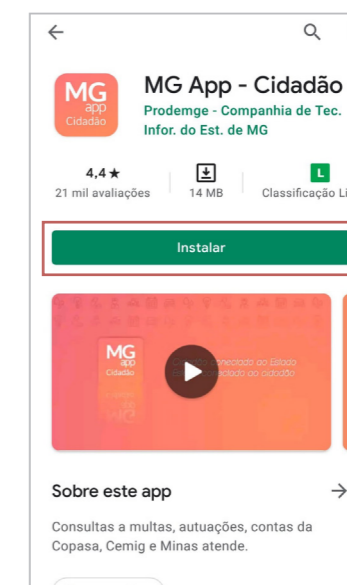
MG app Cidadão

MG App - Cidadão

Prodemge - Companhia de Tec. Infor. do Est. de MG

4,4 ★
21 mil avaliações

14 MB

L
Classificação Li

Instalar

MG app Cidadão

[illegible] conectado ao Estado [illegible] ao cidadão

Sobre este app

→

Consultas a multas, autuações, contas da Copasa, Cemig e Minas atende.